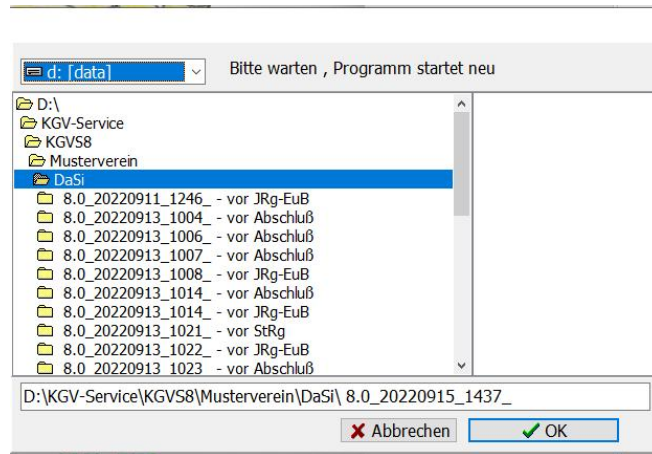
d: [data]

Bitte warten , Programm startet neu

D:\
KGV-Service
KGVS8
Musterverein
DaSi
8.0_20220911_1246_ - vor JRg-EuB
8.0_20220913_1004_ - vor Abschluß
8.0_20220913_1006_ - vor Abschluß
8.0_20220913_1007_ - vor Abschluß
8.0_20220913_1008_ - vor JRg-EuB
8.0_20220913_1014_ - vor Abschluß
8.0_20220913_1014_ - vor JRg-EuB
8.0_20220913_1021_ - vor StRg
8.0_20220913_1022_ - vor JRg-EuB
8.0_20220913_1023_ - vor Abschluß

D:\KGV-Service\KGVS8\Musterverein\DaSi\ 8.0_20220915_1437_

Abbrechen
OK